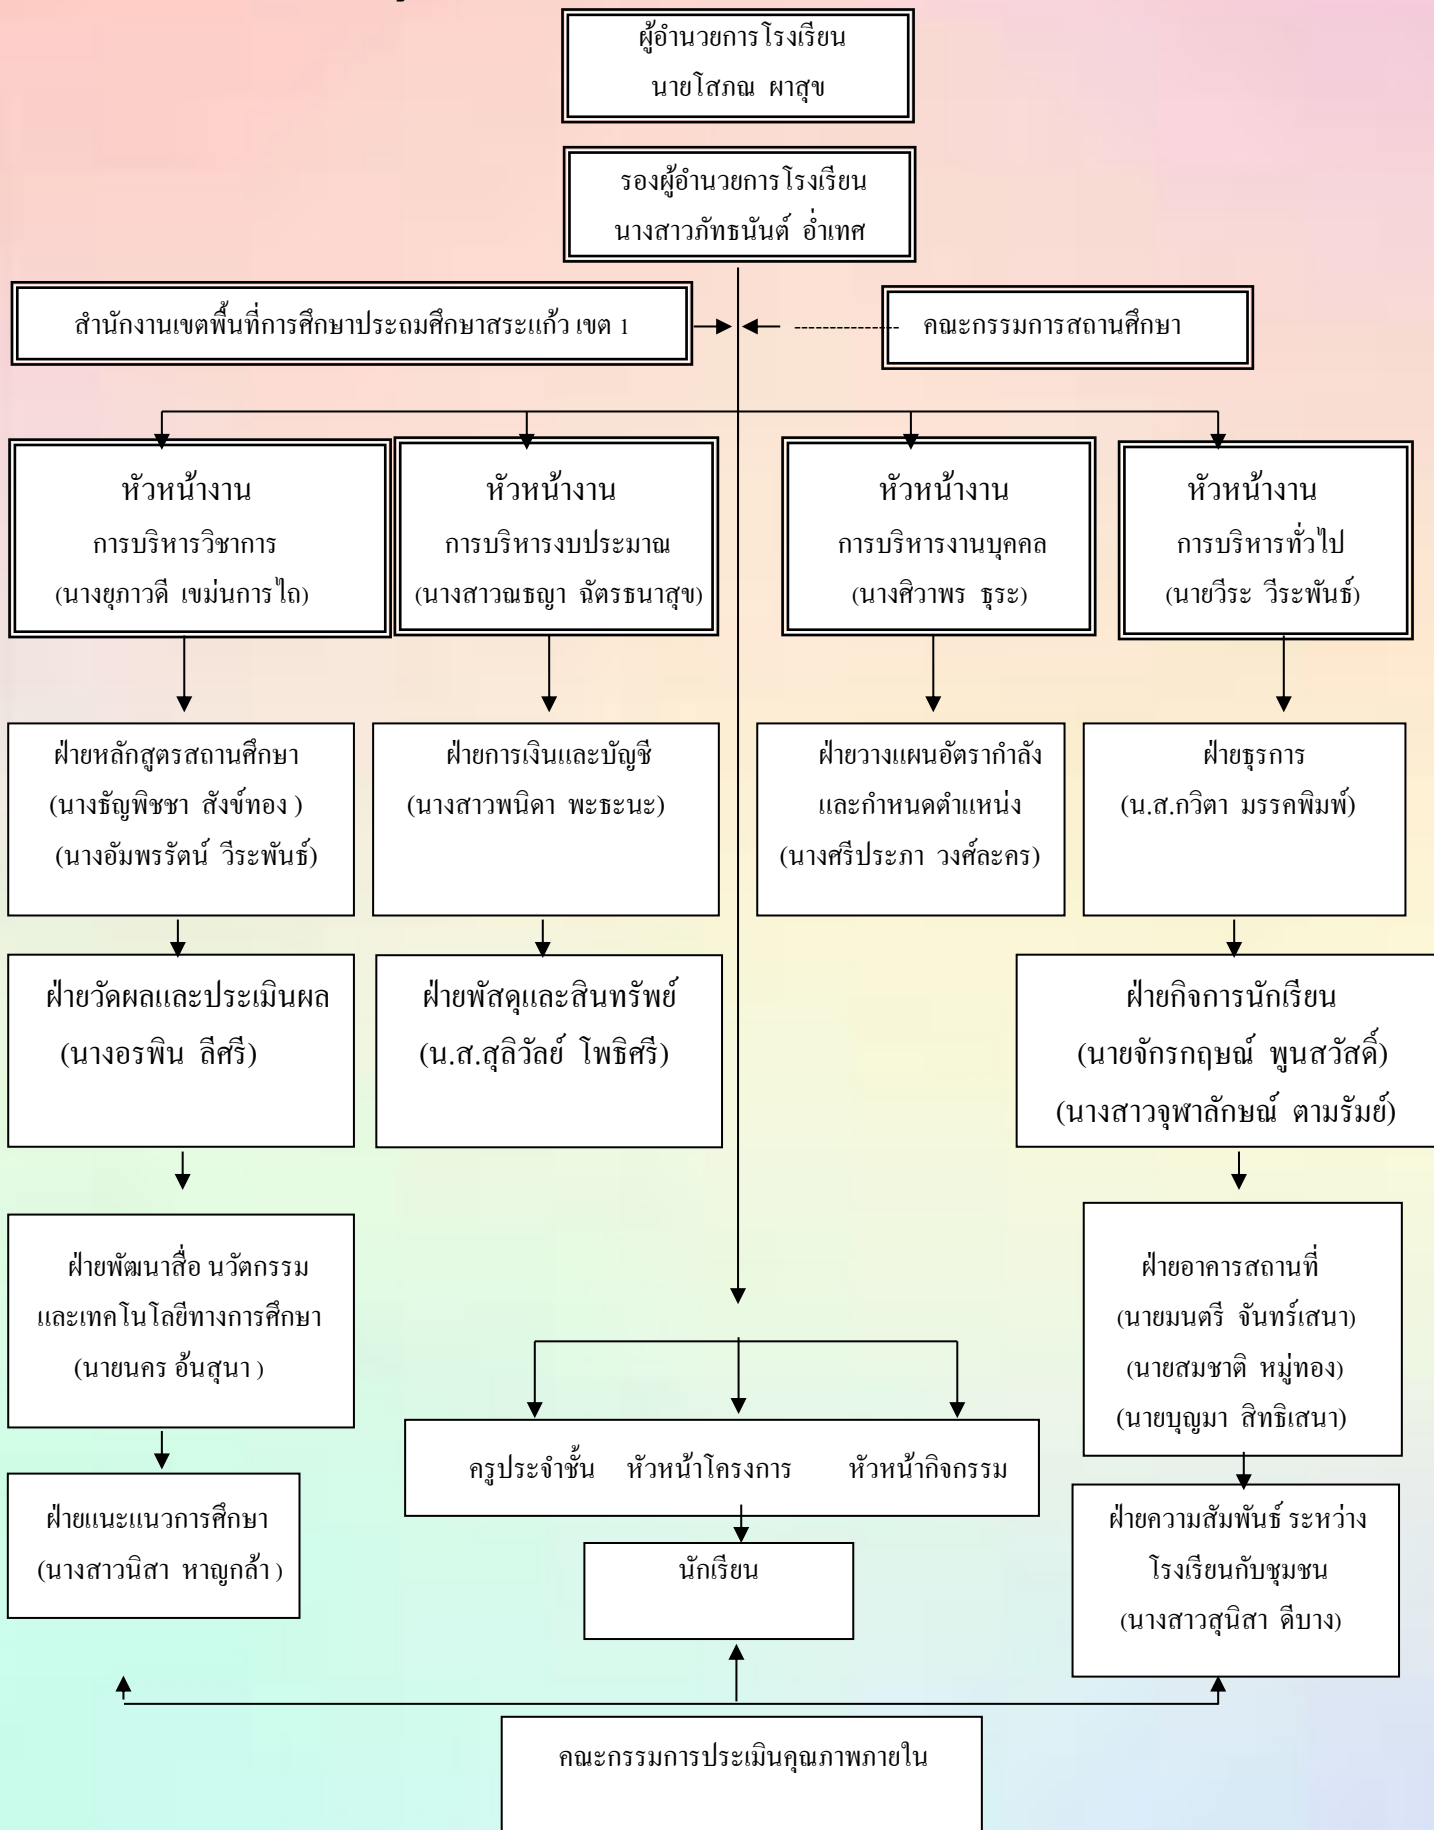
ผู้อำนวยการโรงเรียน
นายโสภณ ผาสุข

รองผู้อำนวยการโรงเรียน
นางสาวภัทธนันต์ อ่ำเทศ

สำนักงานเขตพื้นที่การศึกษาประถมศึกษาสระแก้ว เขต 1

คณะกรรมการสถานศึกษา

หัวหน้างาน
การบริหารวิชาการ
(นางยุภาวดี เขม่นการไถ)

หัวหน้างาน
การบริหารงบประมาณ
(นางสาวณธญา ฉัตรธนาสุข)

หัวหน้างาน
การบริหารงานบุคคล
(นางศิวาพร ธุระ)

หัวหน้างาน
การบริหารทั่วไป
(นายวีระ วีระพันธ์)

ฝ่ายหลักสูตรสถานศึกษา
(นางธัญพิชชา สังข์ทอง )
(นางอัมพรรัตน์ วีระพันธ์)

ฝ่ายการเงินและบัญชี
(นางสาวพนิดา พะธะนะ)

ฝ่ายวางแผนอัตรากำลัง
และกำหนดตำแหน่ง
(นางศรีประภา วงศ์ละคร)

ฝ่ายธุรการ
(น.ส.กวิตา มรรคพิมพ์)

ฝ่ายวัดผลและประเมินผล
(นางอรพิน ลีศรี)

ฝ่ายพัสดุและสินทรัพย์
(น.ส.สุลิวัลย์ โพธิศรี)

ฝ่ายกิจการนักเรียน
(นายจักรกฤษณ์ พูนสวัสดิ์)
(นางสาวจุฑาลักษณ์ ตามรัมย์)

ฝ่ายพัฒนาสื่อ นวัตกรรม
และเทคโนโลยีทางการศึกษา
(นายนคร อ้นสุนา )

ฝ่ายอาคารสถานที่
(นายมนตรี จันทร์เสนา)
(นายสมชาติ หมู่ทอง)
(นายบุญมา สิทธิเสนา)

ครูประจำชั้น หัวหน้าโครงการ หัวหน้ากิจกรรม

ฝ่ายแนะแนวการศึกษา
(นางสาวนิสา หาญกล้า )

นักเรียน

ฝ่ายความสัมพันธ์ระหว่าง
โรงเรียนกับชุมชน
(นางสาวสุนิสา ดีบาง)

คณะกรรมการประเมินคุณภาพภายใน